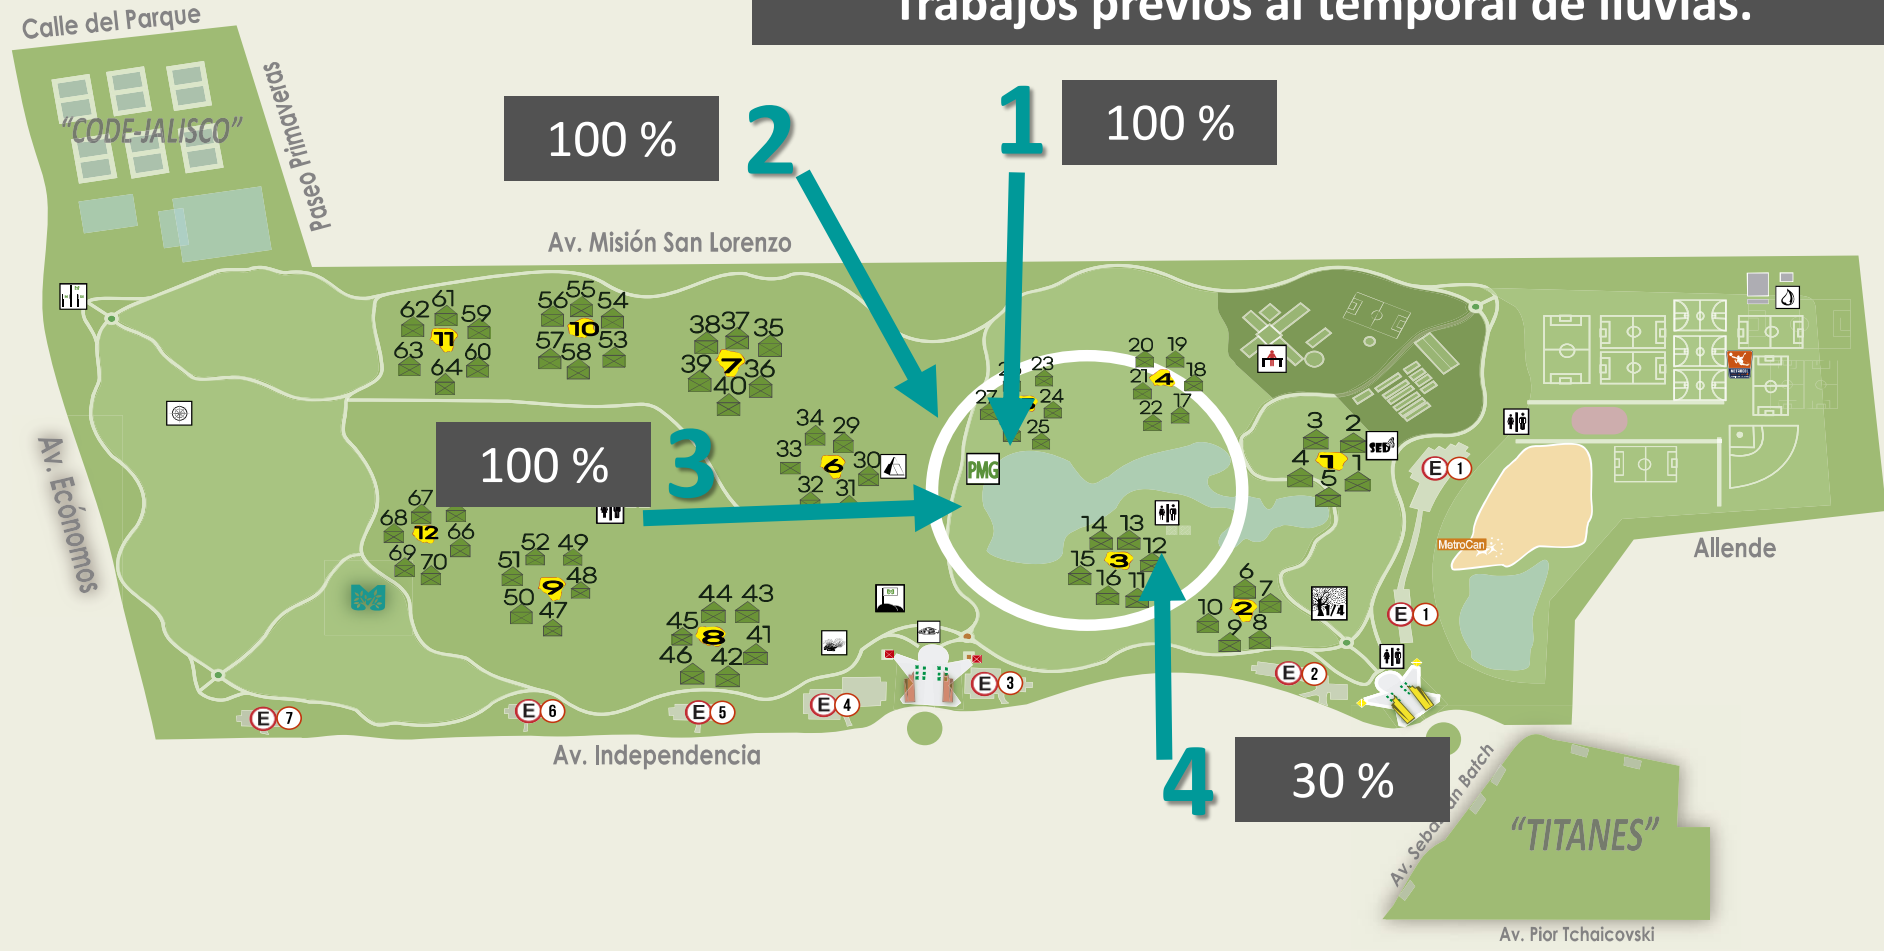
Trabajos previos al temporal de lluvias.

Calle del Parque

"CODE-JALISCO"

Paseo Primaveras

100 %

2

1

100 %

Av. Misión San Lorenzo

62 61 59
11
63 60
64

56 55 54
10
57 53
58

38 37 35
39 7 36
40

20 19
21 4 18
22 17

23
27 24
25

PMG

34 29
33
6 30
32 31

100 %

3

Av. Económos

67
68 12 66
69 70

52 49
51
9 48
50 47

44 43
45
8 41
46 42

14 13
15 3 12
16 11

3 2
4 1
5

SED

E 1

6
7
10 2
9 8

E 1

E 2

1/4

MetroCan

Allende

E 7

E 6

E 5

E 4

E 3

Av. Independencia

4

30 %

Av. Sebastián Batch

"TITANES"

Av. Pior Tchaicovski